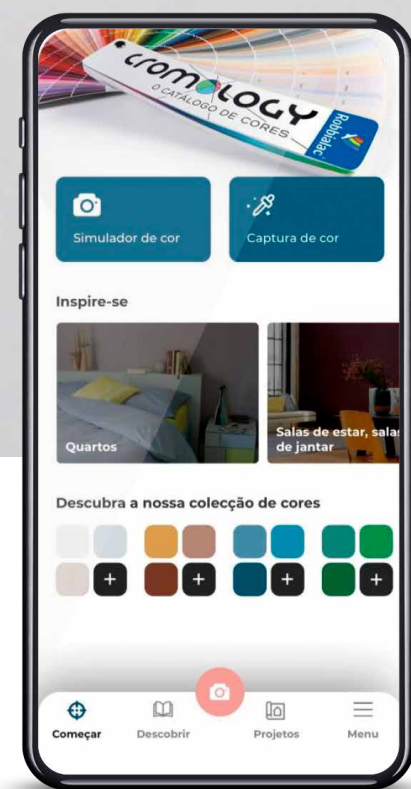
CROMOLOGY
O CATÁLOGO DE CORES
Robbialac

Simulador de cor

Captura de cor

Inspire-se

Quartos

Salas de estar, salas de jantar

Descubra a nossa colecção de cores

+
+
+
+

Começar
Descobrir
Projetos
Menu